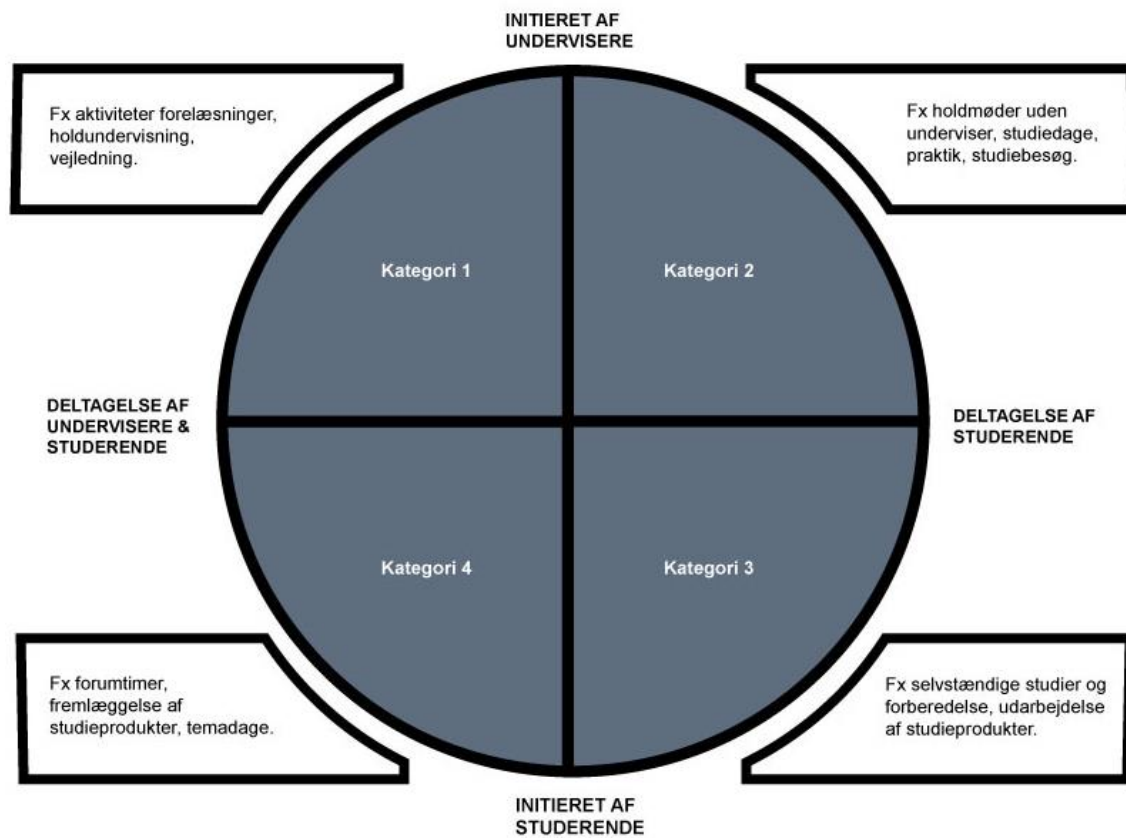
INITIERET AF UNDERVISERE

Fx aktiviteter forelæsninger, holdundervisning, vejledning.

Fx holdmøder uden underviser, studiedage, praktik, studiebesøg.

Kategori 1

Kategori 2

DELTAGELSE AF UNDERVISERE & STUDERENDE

DELTAGELSE AF STUDERENDE

Kategori 4

Kategori 3

Fx forumtimer, fremlæggelse af studieprodukter, temadage.

Fx selvstændige studier og forberedelse, udarbejdelse af studieprodukter.

INITIERET AF STUDERENDE